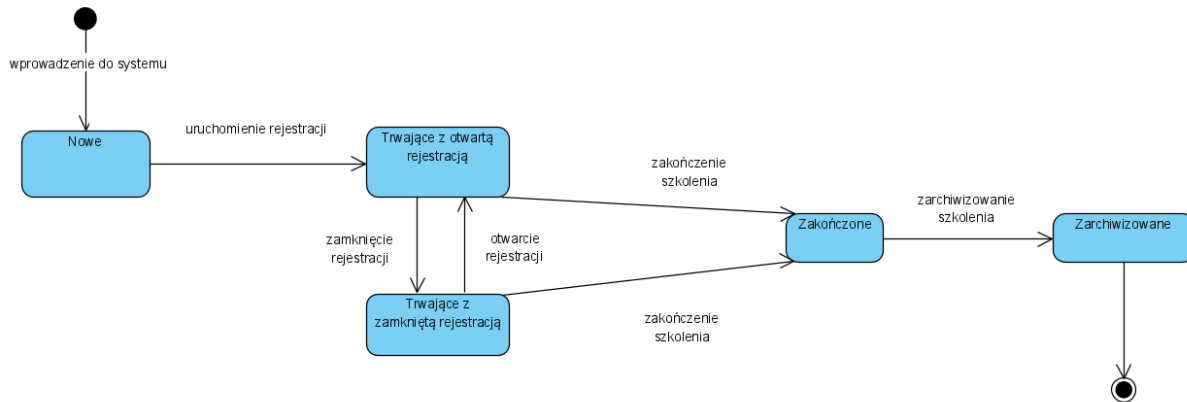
wprowadzenie do systemu

Nowe

uruchomienie rejestracji

Trwające z otwartą rejestracją

zakończenie szkolenia

Zakończone

zarchiwizowanie szkolenia

Zarchiwizowane

zamknięcie rejestracji

otwarcie rejestracji

Trwające z zamkniętą rejestracją

zakończenie szkolenia